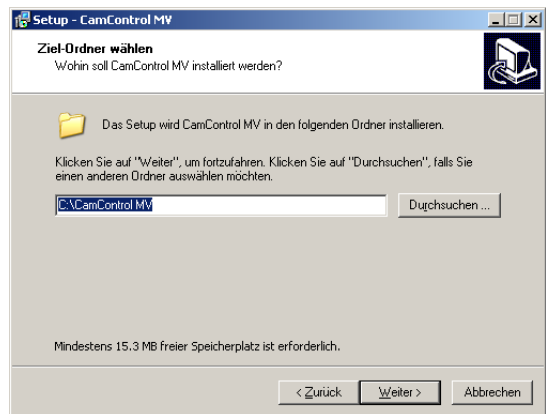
Setup - CamControl MV

Ziel-Ordner wählen
Wohin soll CamControl MV installiert werden?

Das Setup wird CamControl MV in den folgenden Ordner installieren.

Klicken Sie auf "Weiter", um fortzufahren. Klicken Sie auf "Durchsuchen", falls Sie einen anderen Ordner auswählen möchten.

C:\CamControl MV

Durchsuchen ...

Mindestens 15.3 MB freier Speicherplatz ist erforderlich.

< Zurück
Weiter >
Abbrechen